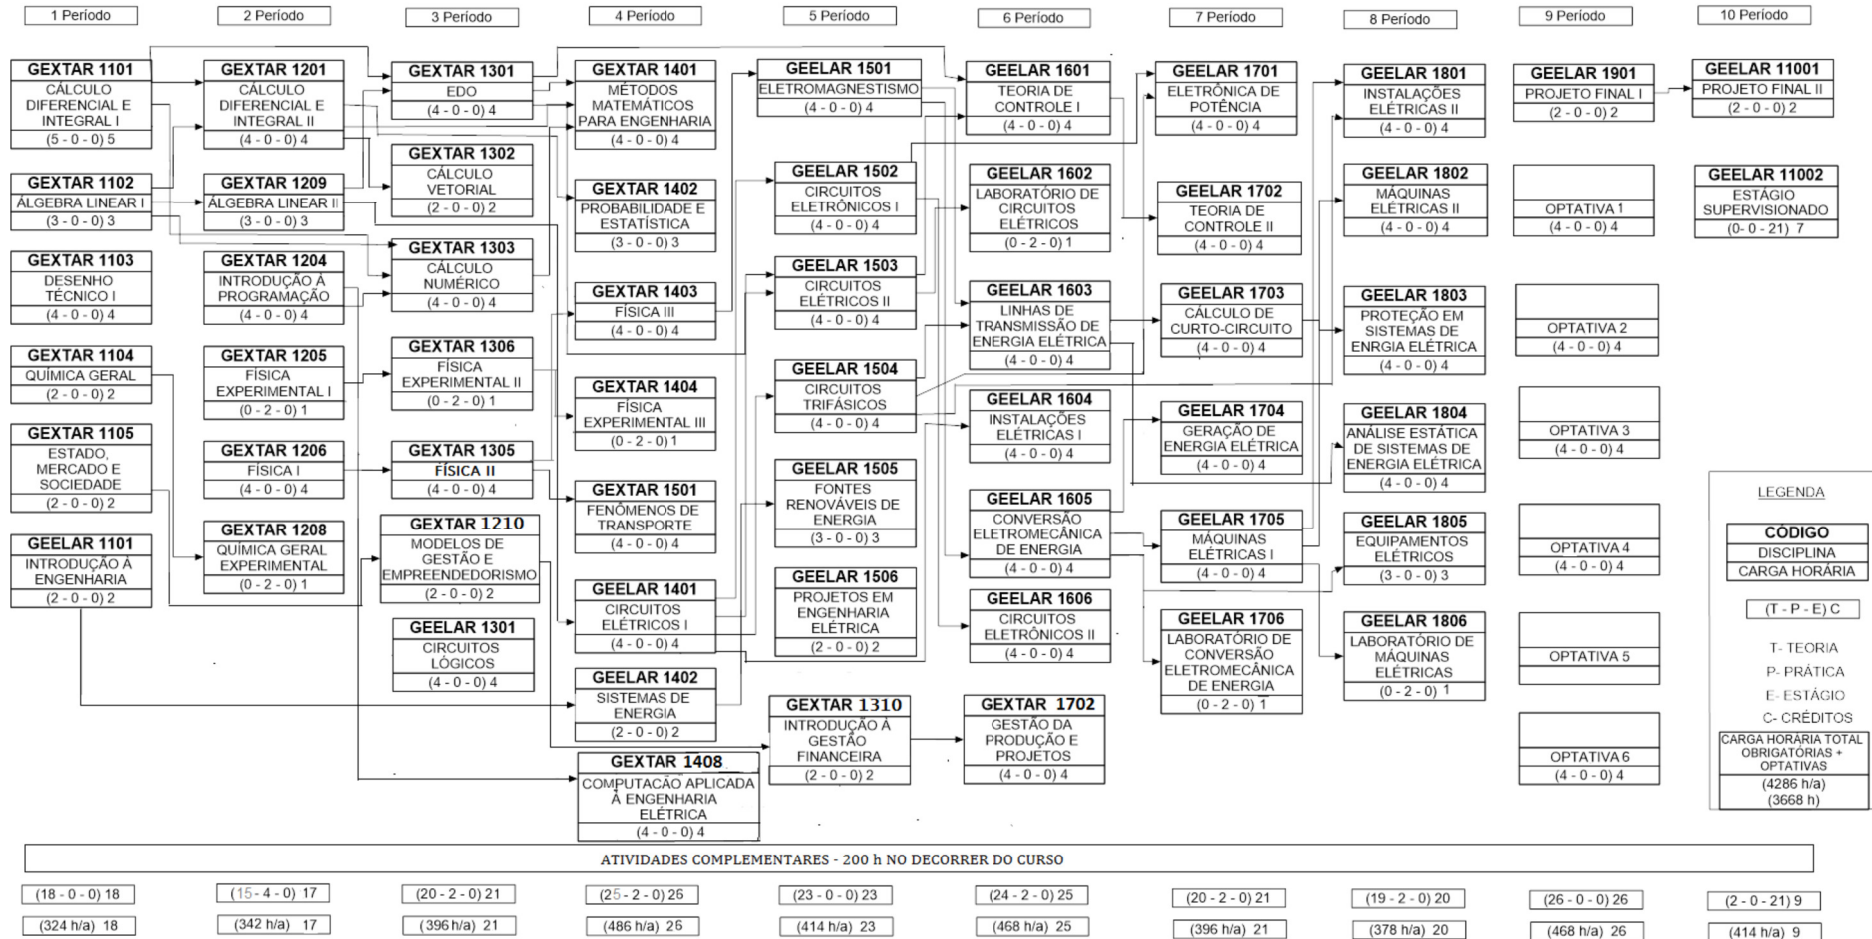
1 Período

GEXTAR 1101
CÁLCULO DIFERENCIAL E INTEGRAL I
(5 - 0 - 0) 5

GEXTAR 1102
ÁLGEBRA LINEAR I
(3 - 0 - 0) 3

GEXTAR 1103
DESENHO TÉCNICO I
(4 - 0 - 0) 4

GEXTAR 1104
QUÍMICA GERAL
(2 - 0 - 0) 2

GEXTAR 1105
ESTADO, MERCADO E SOCIEDADE
(2 - 0 - 0) 2

GEELAR 1101
INTRODUÇÃO À ENGENHARIA
(2 - 0 - 0) 2

2 Período

GEXTAR 1201
CÁLCULO DIFERENCIAL E INTEGRAL II
(4 - 0 - 0) 4

GEXTAR 1209
ÁLGEBRA LINEAR II
(3 - 0 - 0) 3

GEXTAR 1204
INTRODUÇÃO À PROGRAMAÇÃO
(4 - 0 - 0) 4

GEXTAR 1205
FÍSICA EXPERIMENTAL I
(0 - 2 - 0) 1

GEXTAR 1206
FÍSICA I
(4 - 0 - 0) 4

GEXTAR 1208
QUÍMICA GERAL EXPERIMENTAL
(0 - 2 - 0) 1

3 Período

GEXTAR 1301
EDO
(4 - 0 - 0) 4

GEXTAR 1302
CÁLCULO VETORIAL
(2 - 0 - 0) 2

GEXTAR 1303
CÁLCULO NUMÉRICO
(4 - 0 - 0) 4

GEXTAR 1306
FÍSICA EXPERIMENTAL II
(0 - 2 - 0) 1

GEXTAR 1305
FÍSICA II
(4 - 0 - 0) 4

GEXTAR 1210
MODELOS DE GESTÃO E EMPREENDEDORISMO
(2 - 0 - 0) 2

GEELAR 1301
CIRCUITOS LÓGICOS
(4 - 0 - 0) 4

4 Período

GEXTAR 1401
MÉTODOS MATEMÁTICOS PARA ENGENHARIA
(4 - 0 - 0) 4

GEXTAR 1402
PROBABILIDADE E ESTATÍSTICA
(3 - 0 - 0) 3

GEXTAR 1403
FÍSICA III
(4 - 0 - 0) 4

GEXTAR 1404
FÍSICA EXPERIMENTAL III
(0 - 2 - 0) 1

GEXTAR 1501
FENÔMENOS DE TRANSPORTE
(4 - 0 - 0) 4

GEELAR 1401
CIRCUITOS ELÉTRICOS I
(4 - 0 - 0) 4

GEELAR 1402
SISTEMAS DE ENERGIA
(2 - 0 - 0) 2

GEXTAR 1408
COMPUTAÇÃO APLICADA À ENGENHARIA ELÉTRICA
(4 - 0 - 0) 4

5 Período

GEELAR 1501
ELETROMAGNESTISMO
(4 - 0 - 0) 4

GEELAR 1502
CIRCUITOS ELETRÔNICOS I
(4 - 0 - 0) 4

GEELAR 1503
CIRCUITOS ELÉTRICOS II
(4 - 0 - 0) 4

GEELAR 1504
CIRCUITOS TRIFÁSICOS
(4 - 0 - 0) 4

GEELAR 1505
FONTES RENOVÁVEIS DE ENERGIA
(3 - 0 - 0) 3

GEELAR 1506
PROJETOS EM ENGENHARIA ELÉTRICA
(2 - 0 - 0) 2

GEXTAR 1310
INTRODUÇÃO À GESTÃO FINANCEIRA
(2 - 0 - 0) 2

6 Período

GEELAR 1601
TEORIA DE CONTROLE I
(4 - 0 - 0) 4

GEELAR 1602
LABORATÓRIO DE CIRCUITOS ELÉTRICOS
(0 - 2 - 0) 1

GEELAR 1603
LINHAS DE TRANSMISSÃO DE ENERGIA ELÉTRICA
(4 - 0 - 0) 4

GEELAR 1604
INSTALAÇÕES ELÉTRICAS I
(4 - 0 - 0) 4

GEELAR 1605
CONVERSÃO ELETROMECÂNICA DE ENERGIA
(4 - 0 - 0) 4

GEELAR 1606
CIRCUITOS ELETRÔNICOS II
(4 - 0 - 0) 4

GEXTAR 1702
GESTÃO DA PRODUÇÃO E PROJETOS
(4 - 0 - 0) 4

7 Período

GEELAR 1701
ELETRÔNICA DE POTÊNCIA
(4 - 0 - 0) 4

GEELAR 1702
TEORIA DE CONTROLE II
(4 - 0 - 0) 4

GEELAR 1703
CÁLCULO DE CURTO-CIRCUITO
(4 - 0 - 0) 4

GEELAR 1704
GERAÇÃO DE ENERGIA ELÉTRICA
(4 - 0 - 0) 4

GEELAR 1705
MÁQUINAS ELÉTRICAS I
(4 - 0 - 0) 4

GEELAR 1706
LABORATÓRIO DE CONVERSÃO ELETROMECÂNICA DE ENERGIA
(0 - 2 - 0) 1

8 Período

GEELAR 1801
INSTALAÇÕES ELÉTRICAS II
(4 - 0 - 0) 4

GEELAR 1802
MÁQUINAS ELÉTRICAS II
(4 - 0 - 0) 4

GEELAR 1803
PROTEÇÃO EM SISTEMAS DE ENRGIA ELÉTRICA
(4 - 0 - 0) 4

GEELAR 1804
ANÁLISE ESTÁTICA DE SISTEMAS DE ENERGIA ELÉTRICA
(4 - 0 - 0) 4

GEELAR 1805
EQUIPAMENTOS ELÉTRICOS
(3 - 0 - 0) 3

GEELAR 1806
LABORATÓRIO DE MÁQUINAS ELÉTRICAS
(0 - 2 - 0) 1

9 Período

GEELAR 1901
PROJETO FINAL I
(2 - 0 - 0) 2

OPTATIVA 1
(4 - 0 - 0) 4

OPTATIVA 2
(4 - 0 - 0) 4

OPTATIVA 3
(4 - 0 - 0) 4

OPTATIVA 4
(4 - 0 - 0) 4

OPTATIVA 5

OPTATIVA 6
(4 - 0 - 0) 4

10 Período

GEELAR 11001
PROJETO FINAL II
(2 - 0 - 0) 2

GEELAR 11002
ESTÁGIO SUPERVISIONADO
(0 - 0 - 21) 7

LEGENDA
CÓDIGO
DISCIPLINA
CARGA HORÁRIA
(T - P - E) C
T- TEORIA
P- PRÁTICA
E- ESTÁGIO
C- CRÉDITOS
CARGA HORÁRIA TOTAL OBRIGATÓRIAS + OPTATIVAS
(4286 h/a)
(3668 h)

ATIVIDADES COMPLEMENTARES - 200 h NO DECORRER DO CURSO

(18 - 0 - 0) 18 | (15 - 4 - 0) 17 | (20 - 2 - 0) 21 | (25 - 2 - 0) 26 | (23 - 0 - 0) 23 | (24 - 2 - 0) 25 | (20 - 2 - 0) 21 | (19 - 2 - 0) 20 | (26 - 0 - 0) 26 | (2 - 0 - 21) 9

(324 h/a) 18 | (342 h/a) 17 | (396 h/a) 21 | (486 h/a) 26 | (414 h/a) 23 | (468 h/a) 25 | (396 h/a) 21 | (378 h/a) 20 | (468 h/a) 26 | (414 h/a) 9